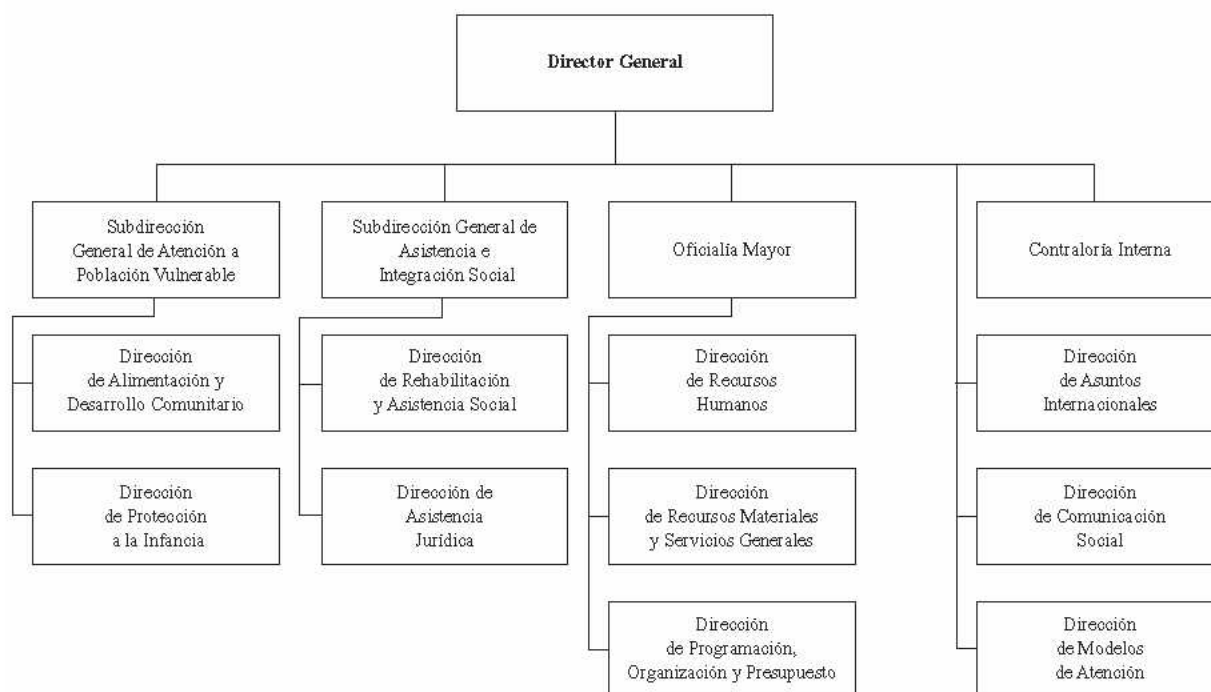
Director General

Subdirección General de Atención a Población Vulnerable

Dirección de Alimentación y Desarrollo Comunitario

Dirección de Protección a la Infancia

Subdirección General de Asistencia e Integración Social

Dirección de Rehabilitación y Asistencia Social

Dirección de Asistencia Jurídica

Oficialía Mayor

Dirección de Recursos Humanos

Dirección de Recursos Materiales y Servicios Generales

Dirección de Programación, Organización y Presupuesto

Contraloría Interna

Dirección de Asuntos Internacionales

Dirección de Comunicación Social

Dirección de Modelos de Atención